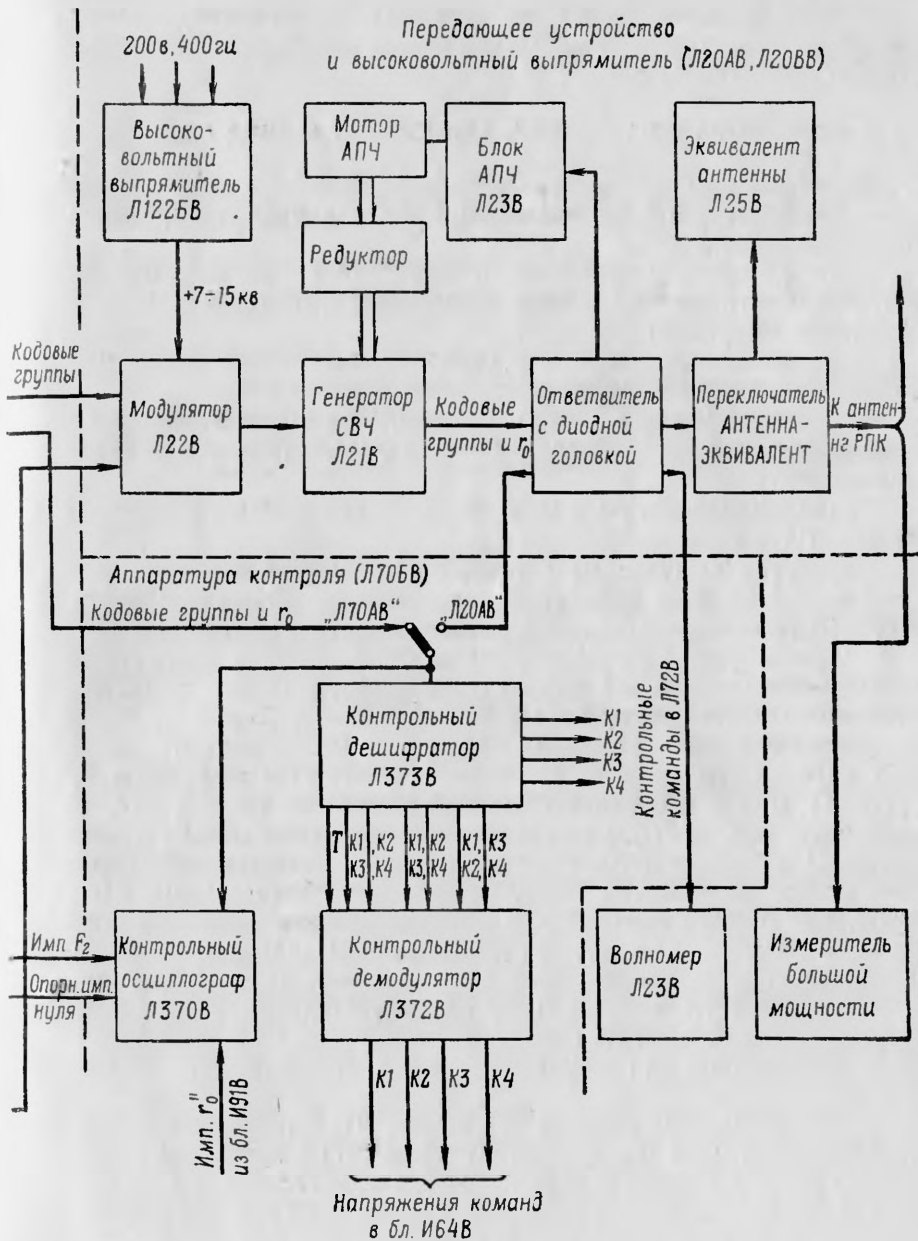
Передающее устройство и высоковольтный выпрямитель (Л20АВ, Л20ВВ)

200в, 400гц

Высоковольтный выпрямитель Л122БВ

Мотор АПЧ

Блок АПЧ Л23В

Эквивалент антенны Л25В

Редуктор

+7÷15кв

Кодовые группы

Модулятор Л22В

Генератор СВЧ Л21В

Кодовые группы и $r_0$

Ответвитель с диодной головкой

Переключатель АНТЕННА-ЭКВИВАЛЕНТ

К антенне РПК

Аппаратура контроля (Л70БВ)

Кодовые группы и $r_0$

„Л70АВ"

„Л20АВ"

Контрольный дешифратор Л373В

К1
К2
К3
К4

Контрольные команды в Л72В

Т

К1, К3

К2, К4

К1, К3

К2, К4

К1, К2

К3, К4

Имп $F_2$

Опорн. имп. нуля

Контрольный осциллограф Л370В

Контрольный демодулятор Л372В

Волномер Л23В

Измеритель большой мощности

Имп. „$r_0$" из бл. И91В

К1 К2 К3 К4

Напряжения команд в бл. И64В